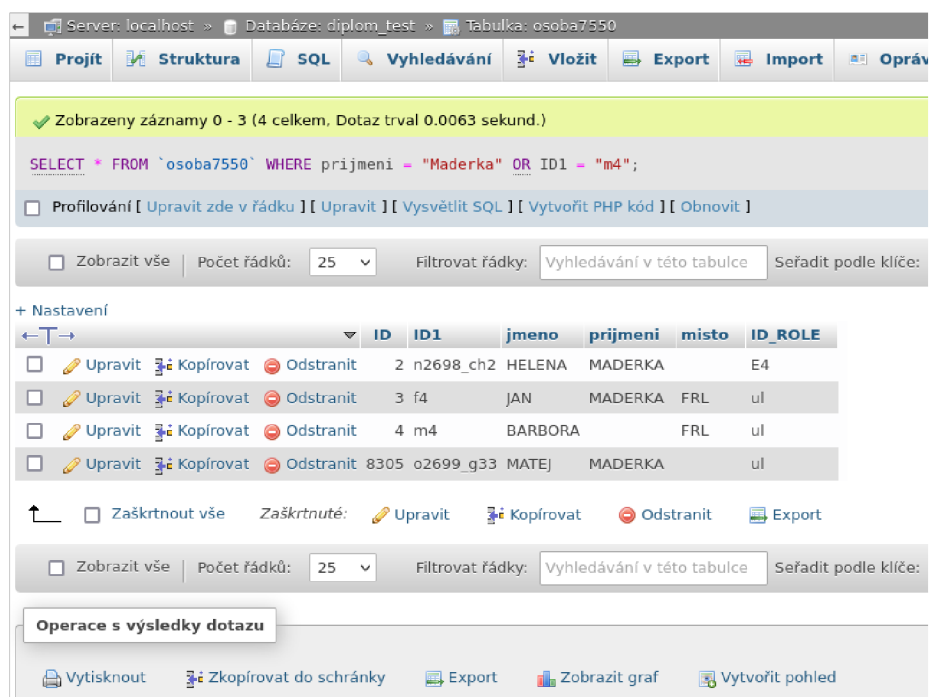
Server: localhost » Databáze: diplom_test » Tabulka: osoba7550

Projít Struktura SQL Vyhledávání Vložit Export Import Opráv

Zobrazeny záznamy 0 - 3 (4 celkem, Dotaz trval 0.0063 sekund.)

SELECT * FROM `osoba7550` WHERE prijmeni = "Maderka" OR ID1 = "m4";

Profilování [ Upravit zde v řádku ] [ Upravit ] [ Vysvětlit SQL ] [ Vytvořit PHP kód ] [ Obnovit ]

Zobrazit vše | Počet řádků: 25 Filtrovat řádky: Vyhledávání v této tabulce Seřadit podle klíče:

+ Nastavení

| ←T→ | ID | ID1 | jmeno | prijmeni | misto | ID_ROLE |
|---|---|---|---|---|---|---|
| Upravit Kopírovat Odstranit | 2 | n2698_ch2 | HELENA | MADERKA | | E4 |
| Upravit Kopírovat Odstranit | 3 | f4 | JAN | MADERKA | FRL | ul |
| Upravit Kopírovat Odstranit | 4 | m4 | BARBORA | | FRL | ul |
| Upravit Kopírovat Odstranit | 8305 | o2699_g33 | MATEJ | MADERKA | | ul |

Zaškrtnout vše Zaškrtnuté: Upravit Kopírovat Odstranit Export

Zobrazit vše | Počet řádků: 25 Filtrovat řádky: Vyhledávání v této tabulce Seřadit podle klíče:

Operace s výsledky dotazu

Vytisknout Zkopírovat do schránky Export Zobrazit graf Vytvořit pohled